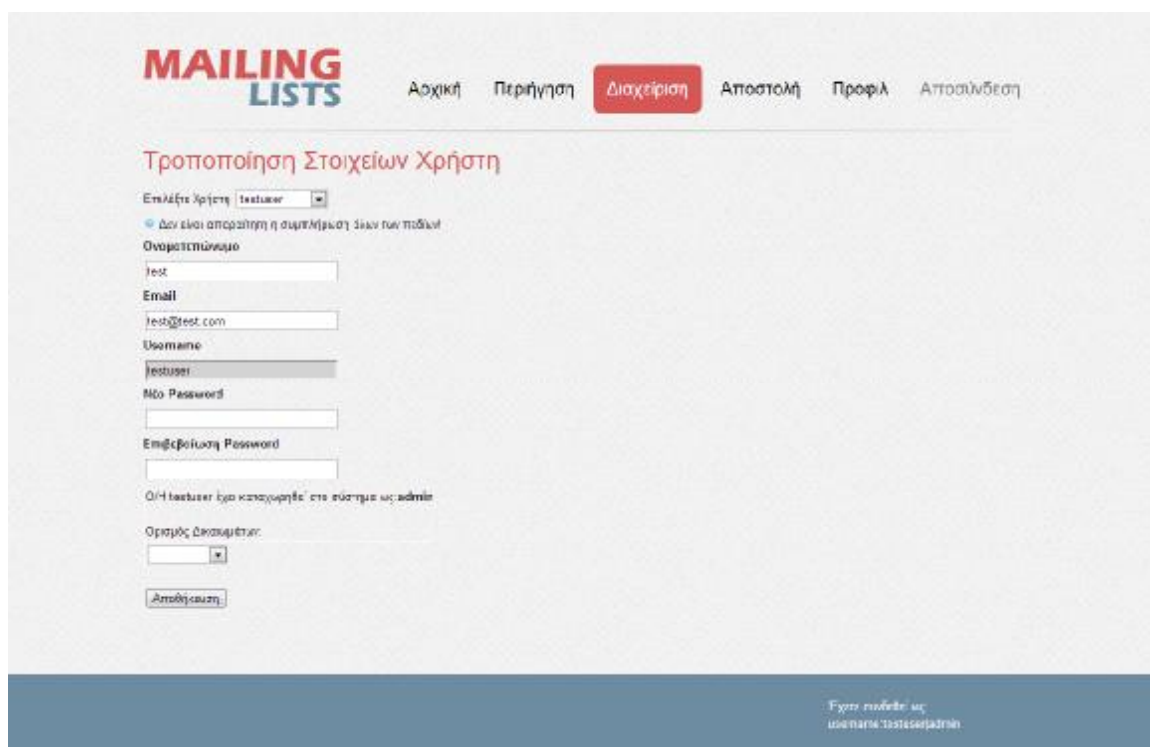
MAILING LISTS

Αρχική Περιήγηση Διαχείριση Αποστολή Προφίλ Αποσύνδεση

Τροποποίηση Στοιχείων Χρήστη

Επιλέξτε Χρήστη testuser

Δεν είναι απαραίτητη η συμπλήρωση όλων των πεδίων!

Ονοματεπώνυμο

test

Email

test@test.com

Username

testuser

Νέο Password

Επιβεβαίωση Password

Ο/Η testuser έχει καταχωρηθεί στο σύστημα ως:admin

Ορισμός Δικαιωμάτων:

Αποθήκευση

Έχετε συνδεθεί ως
username:testuser|admin